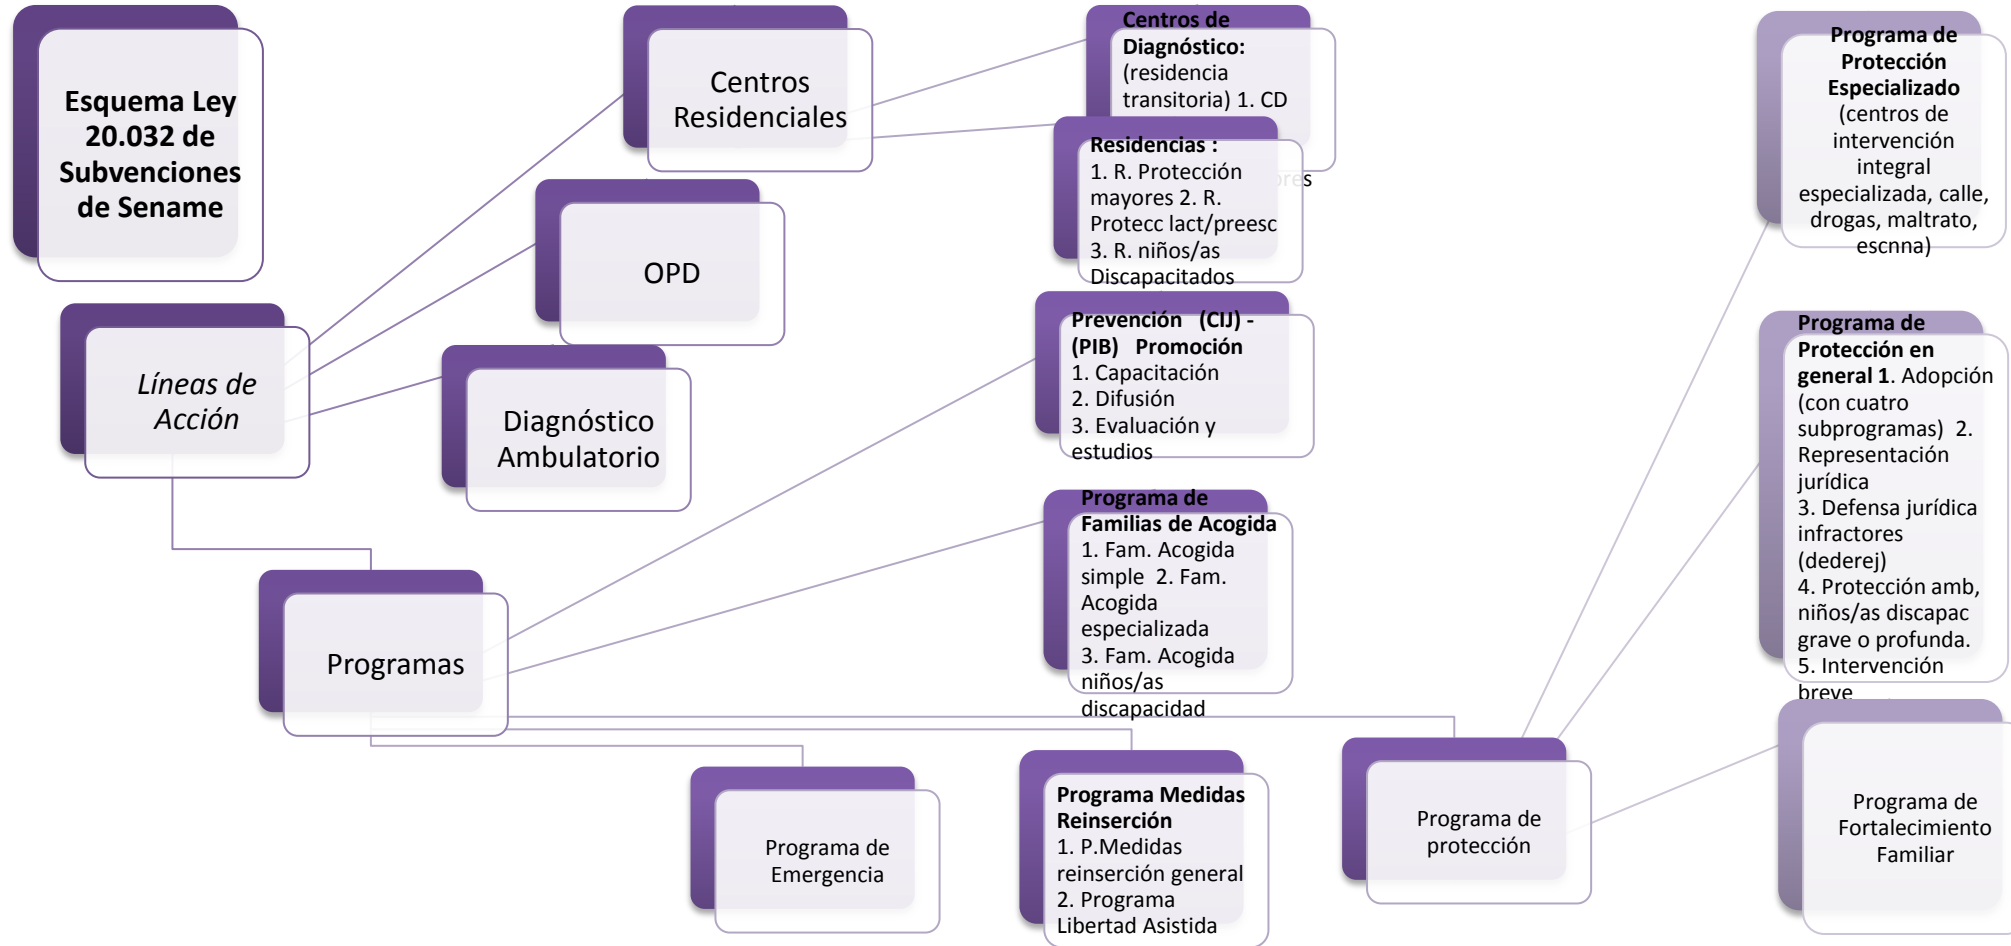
Esquema Ley 20.032 de Subvenciones de Sename

Centros Residenciales

Centros de Diagnóstico: (residencia transitoria) 1. CD

Residencias : 1. R. Protección mayores 2. R. Protecc lact/preesc 3. R. niños/as Discapacitados

res

Programa de Protección Especializado (centros de intervención integral especializada, calle, drogas, maltrato, escnna)

OPD

Líneas de Acción

Diagnóstico Ambulatorio

Prevención (CIJ) - (PIB) Promoción 1. Capacitación 2. Difusión 3. Evaluación y estudios

Programa de Protección en general 1. Adopción (con cuatro subprogramas) 2. Representación jurídica 3. Defensa jurídica infractores (dederej) 4. Protección amb, niños/as discapac grave o profunda. 5. Intervención breve

Programa de Familias de Acogida 1. Fam. Acogida simple 2. Fam. Acogida especializada 3. Fam. Acogida niños/as discapacidad

Programas

Programa de Emergencia

Programa Medidas Reinserción 1. P.Medidas reinserción general 2. Programa Libertad Asistida

Programa de protección

Programa de Fortalecimiento Familiar